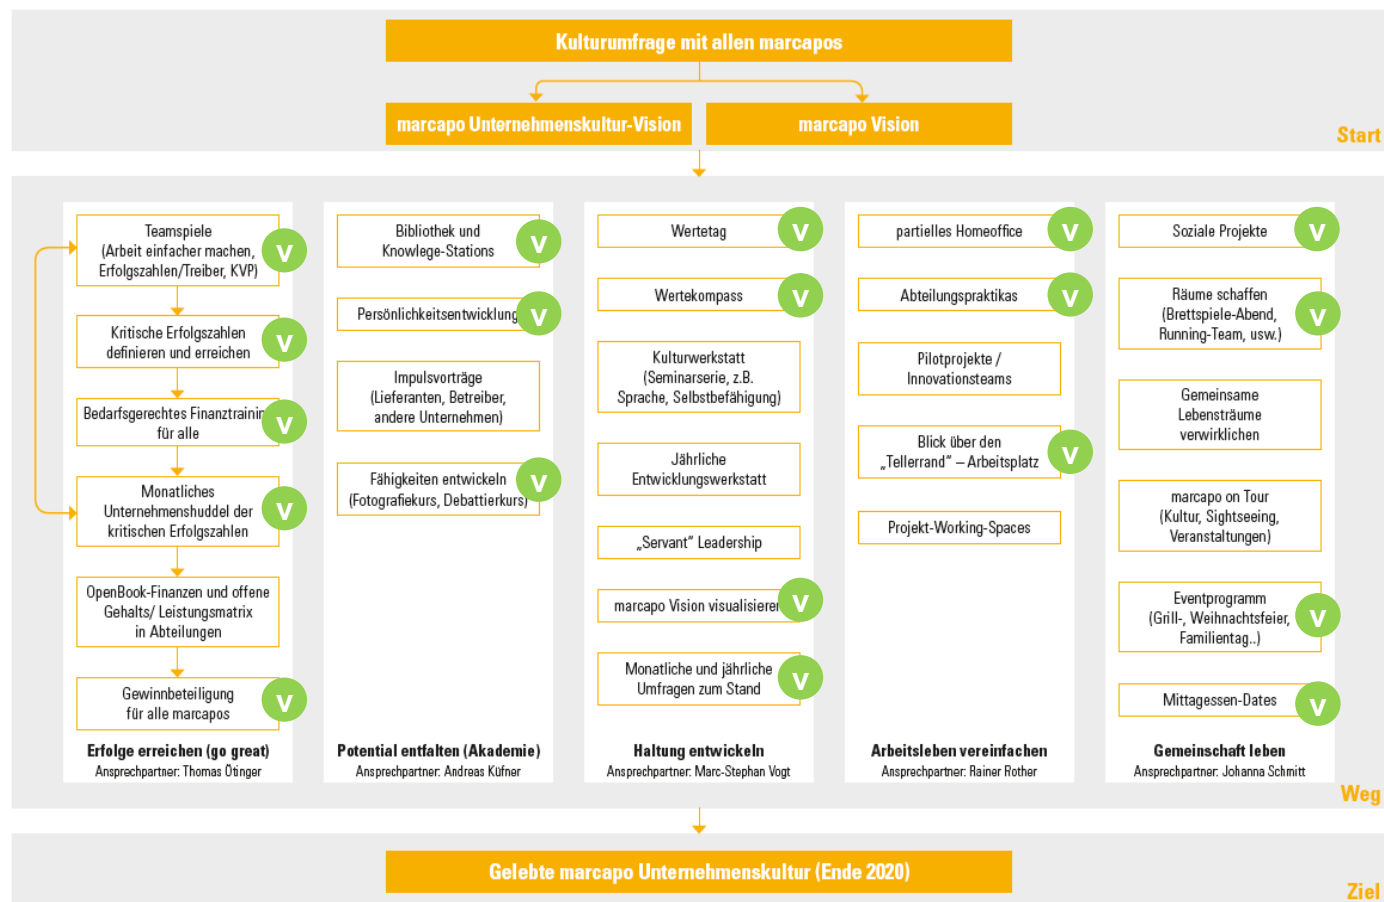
Kulturumfrage mit allen marcapos

marcapo Unternehmenskultur-Vision

marcapo Vision

Start

Teamspiele (Arbeit einfacher machen, Erfolgszahlen/Treiber, KVP) V

Kritische Erfolgszahlen definieren und erreichen V

Bedarfsgerechtes Finanztrainin für alle V

Monatliches Unternehmenshuddel der kritischen Erfolgszahlen V

OpenBook-Finanzen und offene Gehalts/ Leistungsmatrix in Abteilungen

Gewinnbeteiligung für alle marcapos V

Erfolge erreichen (go great)
Ansprechpartner: Thomas Ötinger

Bibliothek und Knowlege-Stations V

Persönlichkeitsentwicklung V

Impulsvorträge (Lieferanten, Betreiber, andere Unternehmen)

Fähigkeiten entwickeln (Fotografiekurs, Debattierkurs) V

Potential entfalten (Akademie)
Ansprechpartner: Andreas Küfner

Wertetag V

Wertekompass V

Kulturwerkstatt (Seminarserie, z.B. Sprache, Selbstbefähigung)

Jährliche Entwicklungswerkstatt

„Servant" Leadership

marcapo Vision visualisieren V

Monatliche und jährliche Umfragen zum Stand V

Haltung entwickeln
Ansprechpartner: Marc-Stephan Vogt

partielles Homeoffice V

Abteilungspraktikas V

Pilotprojekte / Innovationsteams

Blick über den „Tellerrand" – Arbeitsplatz V

Projekt-Working-Spaces

Arbeitsleben vereinfachen
Ansprechpartner: Rainer Rother

Soziale Projekte V

Räume schaffen (Brettspiele-Abend, Running-Team, usw.) V

Gemeinsame Lebensträume verwirklichen

marcapo on Tour (Kultur, Sightseeing, Veranstaltungen)

Eventprogramm (Grill-, Weihnachtsfeier, Familientag..) V

Mittagessen-Dates V

Gemeinschaft leben
Ansprechpartner: Johanna Schmitt

Weg

Gelebte marcapo Unternehmenskultur (Ende 2020)

Ziel